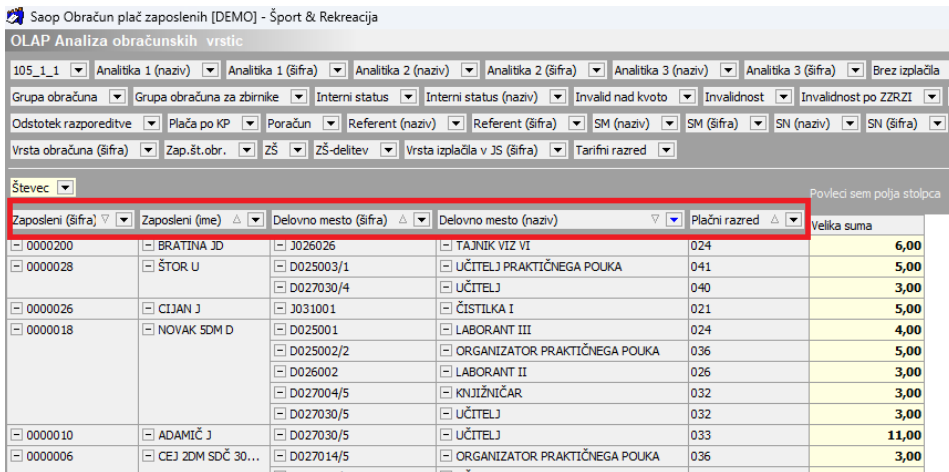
Saop Obračun plač zaposlenih [DEMO] - Šport & Rekreacija

OLAP Analiza obračunskih vrstic

105_1_1 | Analitika 1 (naziv) | Analitika 1 (šifra) | Analitika 2 (naziv) | Analitika 2 (šifra) | Analitika 3 (naziv) | Analitika 3 (šifra) | Brez izplačila

Grupa obračuna | Grupa obračuna za zbirnike | Interni status | Interni status (naziv) | Invalid nad kvoto | Invalidnost | Invalidnost po ZZRZI

Odstotek razporeditve | Plača po KP | Poračun | Referent (naziv) | Referent (šifra) | SM (naziv) | SM (šifra) | SN (naziv) | SN (šifra)

Vrsta obračuna (šifra) | Zap.št.obr. | ZŠ | ZŠ-delitev | Vrsta izplačila v JS (šifra) | Tarifni razred

Števec

Povleci sem polja stolpca

| Zaposleni (šifra) | Zaposleni (ime) | Delovno mesto (šifra) | Delovno mesto (naziv) | Plačni razred | Velika suma |
|---|---|---|---|---|---|
| 0000200 | BRATINA JD | J026026 | TAJNIK VIZ VI | 024 | 6,00 |
| 0000028 | ŠTOR U | D025003/1 | UČITELJ PRAKTIČNEGA POUKA | 041 | 5,00 |
| | | D027030/4 | UČITELJ | 040 | 3,00 |
| 0000026 | CIJAN J | J031001 | ČISTILKA I | 021 | 5,00 |
| 0000018 | NOVAK 5DM D | D025001 | LABORANT III | 024 | 4,00 |
| | | D025002/2 | ORGANIZATOR PRAKTIČNEGA POUKA | 036 | 5,00 |
| | | D026002 | LABORANT II | 026 | 3,00 |
| | | D027004/5 | KNJIŽNIČAR | 032 | 3,00 |
| | | D027030/5 | UČITELJ | 032 | 3,00 |
| 0000010 | ADAMIČ J | D027030/5 | UČITELJ | 033 | 11,00 |
| 0000006 | CEJ 2DM SDČ 30... | D027014/5 | ORGANIZATOR PRAKTIČNEGA POUKA | 036 | 3,00 |